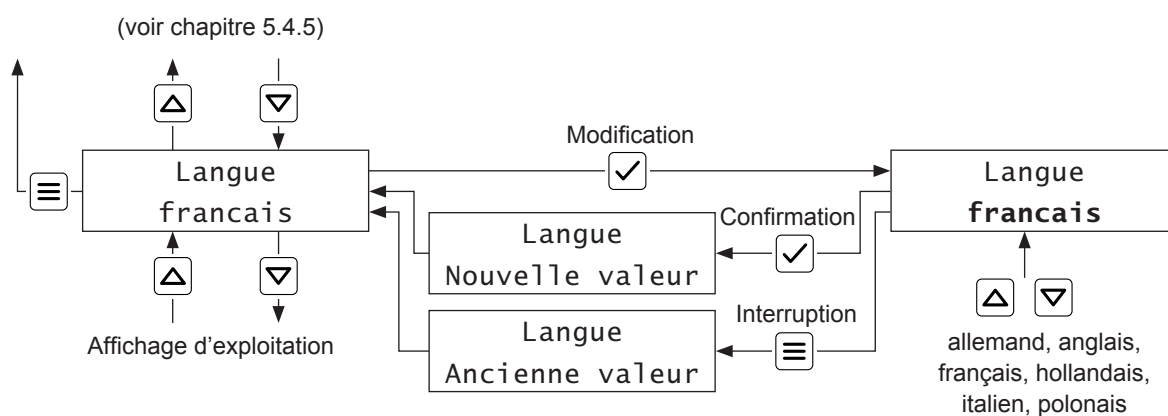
(voir chapitre 5.4.5)

Modification

Langue
francais

Langue
francais

Langue
Nouvelle valeur

Confirmation

Interruption

Langue
Ancienne valeur

Affichage d'exploitation

allemand, anglais, français, hollandais, italien, polonais